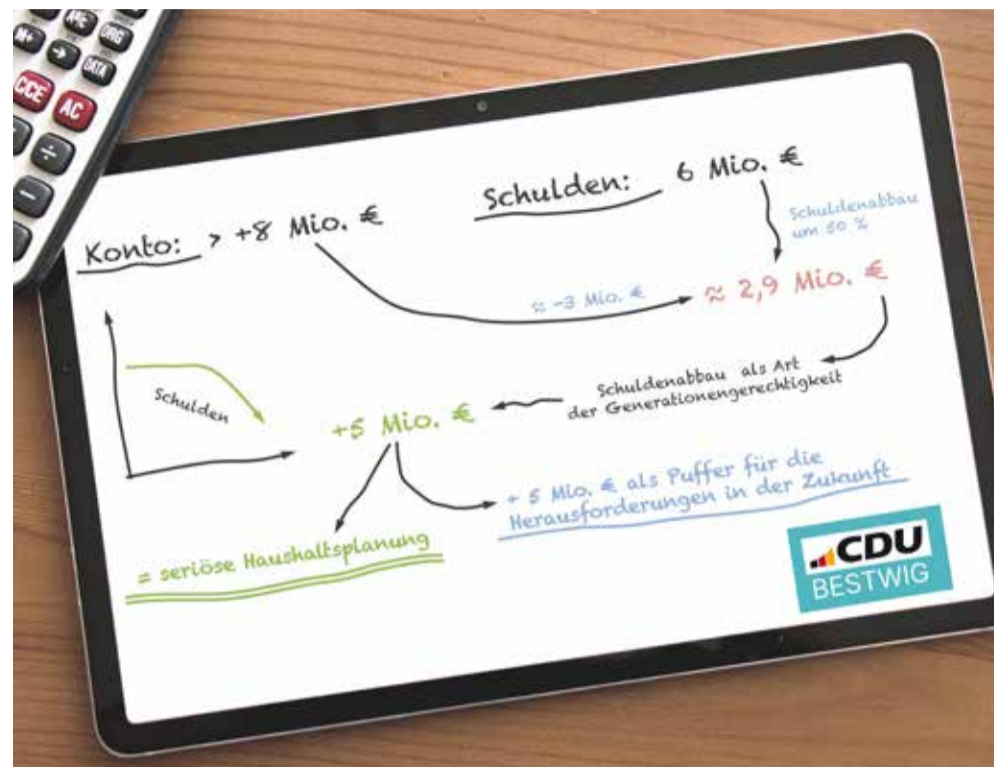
M+
M-
→
CCE
AC
÷
DATA
ORG

Schulden: 6 Mio. €

Schuldenabbau um 50 %

Konto: > +8 Mio. €

≈ -3 Mio. €

≈ 2,9 Mio. €

Schuldenabbau als Art der Generationengerechtigkeit

Schulden

+5 Mio. €

+ 5 Mio. € als Puffer für die Herausforderungen in der Zukunft

= seriöse Haushaltsplanung

CDU
BESTWIG